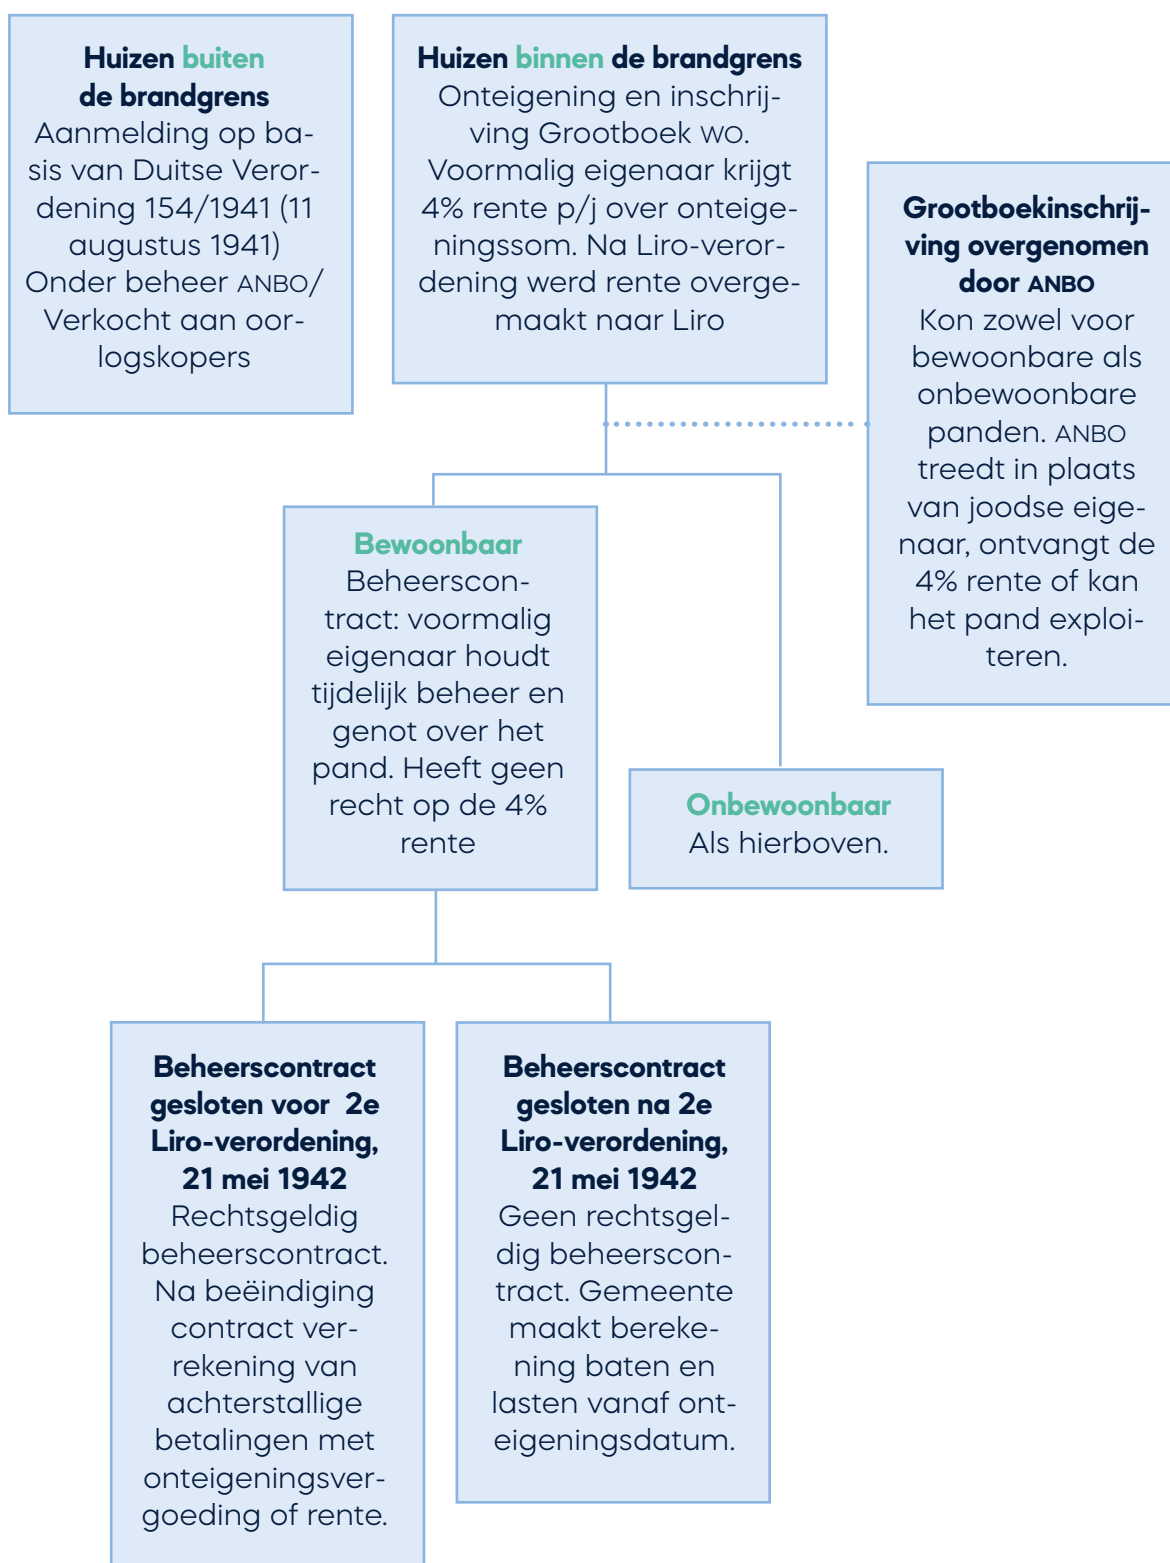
Huizen buiten de brandgrens
Aanmelding op basis van Duitse Verordening 154/1941 (11 augustus 1941)
Onder beheer ANBO/ Verkocht aan oorlogskopers

Huizen binnen de brandgrens
Onteigening en inschrijving Grootboek WO. Voormalig eigenaar krijgt 4% rente p/j over onteigeningssom. Na Liro-verordening werd rente overgemaakt naar Liro

Grootboekinschrijving overgenomen door ANBO
Kon zowel voor bewoonbare als onbewoonbare panden. ANBO treedt in plaats van joodse eigenaar, ontvangt de 4% rente of kan het pand exploiteren.

Bewoonbaar
Beheerscontract: voormalig eigenaar houdt tijdelijk beheer en genot over het pand. Heeft geen recht op de 4% rente

Onbewoonbaar
Als hierboven.

Beheerscontract gesloten voor 2e Liro-verordening, 21 mei 1942
Rechtsgeldig beheerscontract. Na beëindiging contract verrekening van achterstallige betalingen met onteigeningsvergoeding of rente.

Beheerscontract gesloten na 2e Liro-verordening, 21 mei 1942
Geen rechtsgeldig beheerscontract. Gemeente maakt berekening baten en lasten vanaf onteigeningsdatum.